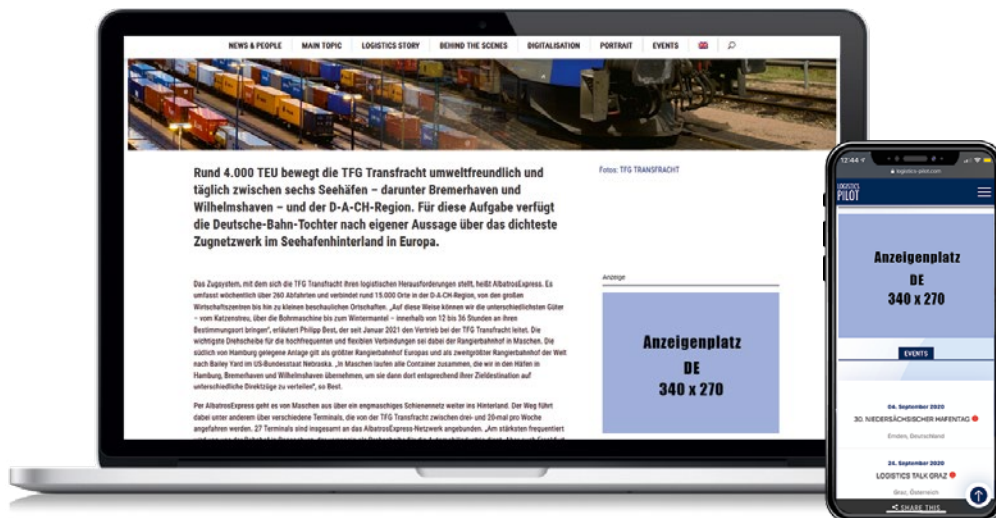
NEWS & PEOPLE MAIN TOPIC LOGISTICS STORY BEHIND THE SCENES DIGITALISATION PORTRAIT EVENTS

Rund 4.000 TEU bewegt die TFG Transfracht umweltfreundlich und täglich zwischen sechs Seehäfen – darunter Bremerhaven und Wilhelmshaven – und der D-A-CH-Region. Für diese Aufgabe verfügt die Deutsche-Bahn-Tochter nach eigener Aussage über das dichteste Zugnetzwerk im Seehafenhinterland in Europa.

Fotos: TFG TRANSFRACHT

Anzeige

Anzeigenplatz
DE
340 x 270

Das Zugsystem, mit dem sich die TFG Transfracht ihren logistischen Herausforderungen stellt, heißt AlbatrosExpress. Es umfasst wöchentlich über 260 Abfahrten und verbindet rund 15.000 Orte in der D-A-CH-Region, von den großen Wirtschaftszentren bis hin zu kleinen beschaulichen Ortschaften. „Auf diese Weise können wir die unterschiedlichsten Güter – vom Katzenstreu, über die Bohrmaschine bis zum Wintermantel – innerhalb von 12 bis 36 Stunden an ihren Bestimmungsort bringen", erläutert Philipp Best, der seit Januar 2021 den Vertrieb bei der TFG Transfracht leitet. Die wichtigste Drehscheibe für die hochfrequenten und flexiblen Verbindungen sei dabei der Rangierbahnhof in Maschen. Die südlich von Hamburg gelegene Anlage gilt als größter Rangierbahnhof Europas und als zweitgrößter Rangierbahnhof der Welt nach Bailey Yard im US-Bundesstaat Nebraska. „In Maschen laufen alle Container zusammen, die wir in den Häfen in Hamburg, Bremerhaven und Wilhelmshaven übernehmen, um sie dann dort entsprechend ihrer Zieldestination auf unterschiedliche Direktzüge zu verteilen", so Best.

Per AlbatrosExpress geht es von Maschen aus über ein engmaschiges Schienennetz weiter ins Hinterland. Der Weg führt dabei unter anderem über verschiedene Terminals, die von der TFG Transfracht zwischen drei- und 20-mal pro Woche angefahren werden. 27 Terminals sind insgesamt an das AlbatrosExpress-Netzwerk angebunden. „Am stärksten frequentiert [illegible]

12:44
logistics-pilot.com
LOGISTICS PILOT

Anzeigenplatz
DE
340 x 270

EVENTS

04. September 2020
30. NIEDERSÄCHSISCHER HAFENTAG
Emden, Deutschland

24. September 2020
LOGISTICS TALK GRAZ
Graz, Österreich

SHARE THIS